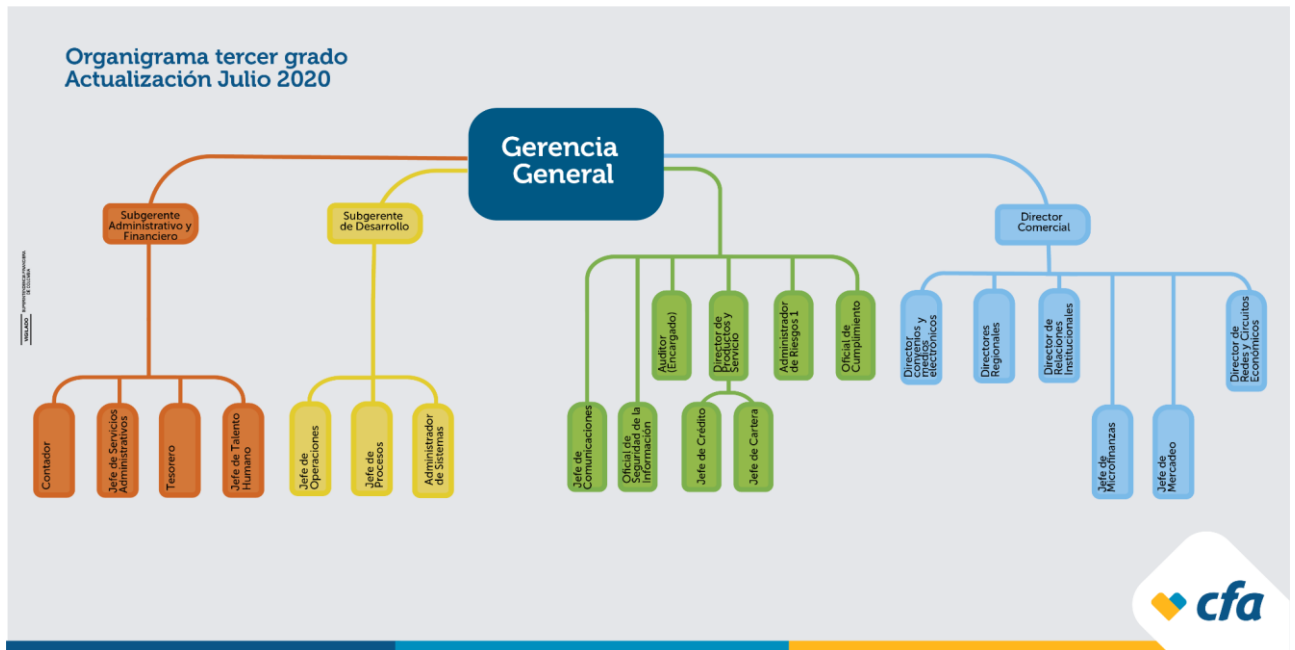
Organigrama tercer grado
Actualización Julio 2020

Gerencia General

Subgerente Administrativo y Financiero

Subgerente de Desarrollo

Director Comercial

VIGILADO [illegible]

Contador

Jefe de Servicios Administrativos

Tesorero

Jefe de Talento Humano

Jefe de Operaciones

Jefe de Procesos

Administrador de Sistemas

Jefe de Comunicaciones

Oficial de Seguridad de la Información

Auditor (Encargado)

Director de Productos y Servicio

Jefe de Crédito

Jefe de Cartera

Administrador de Riesgos 1

Oficial de Cumplimiento

Director convenios y medios electrónicos

Directores Regionales

Director de Relaciones Institucionales

Jefe de Microfinanzas

Jefe de Mercadeo

Director de Redes y Circuitos Económicos

cfa